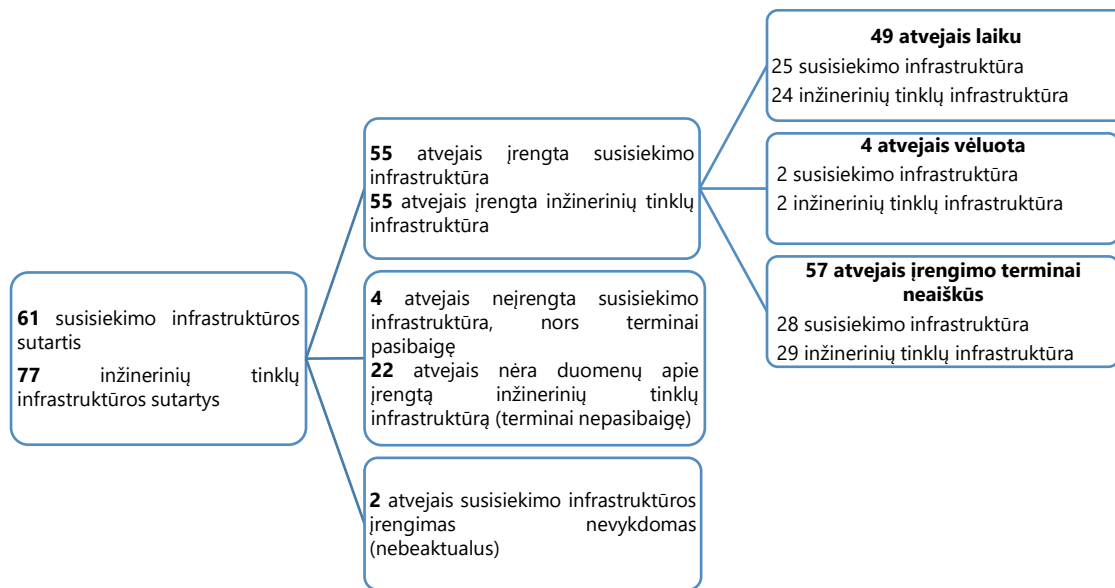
61 susisiekimo infrastruktūros sutartis

77 inžinerinių tinklų infrastruktūros sutartys

55 atvejais įrengta susisiekimo infrastruktūra
55 atvejais įrengta inžinerinių tinklų infrastruktūra

4 atvejais neįrengta susisiekimo infrastruktūra, nors terminai pasibaigę
22 atvejais nėra duomenų apie įrengtą inžinerinių tinklų infrastruktūrą (terminai nepasibaigę)

2 atvejais susisiekimo infrastruktūros įrengimas nevykdomas (nebeaktualus)

49 atvejais laiku
25 susisiekimo infrastruktūra
24 inžinerinių tinklų infrastruktūra

4 atvejais vėluota
2 susisiekimo infrastruktūra
2 inžinerinių tinklų infrastruktūra

57 atvejais įrengimo terminai neaiškūs
28 susisiekimo infrastruktūra
29 inžinerinių tinklų infrastruktūra